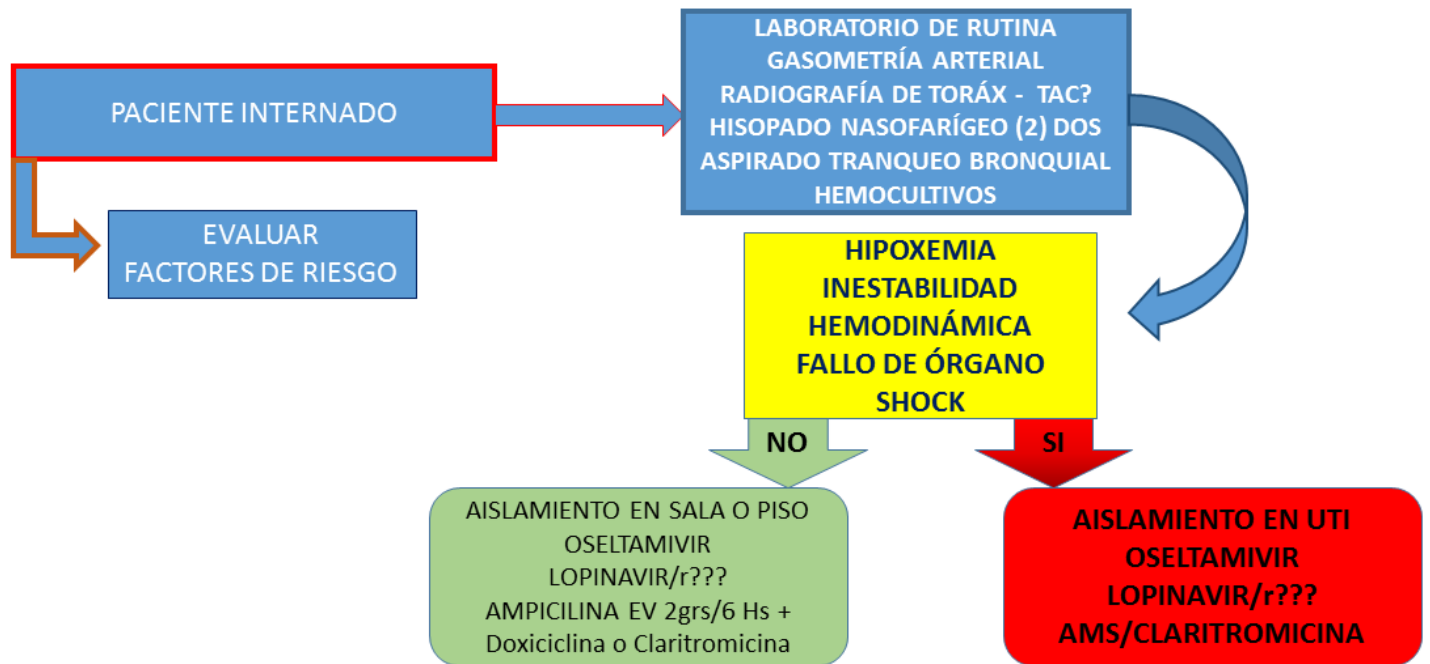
PACIENTE INTERNADO

EVALUAR
FACTORES DE RIESGO

LABORATORIO DE RUTINA
GASOMETRÍA ARTERIAL
RADIOGRAFÍA DE TORÁX - TAC?
HISOPADO NASOFARÍGEO (2) DOS
ASPIRADO TRANQUEO BRONQUIAL
HEMOCULTIVOS

HIPOXEMIA
INESTABILIDAD
HEMODINÁMICA
FALLO DE ÓRGANO
SHOCK

NO

SI

AISLAMIENTO EN SALA O PISO
OSELTAMIVIR
LOPINAVIR/r???
AMPICILINA EV 2grs/6 Hs +
Doxiciclina o Claritromicina

AISLAMIENTO EN UTI
OSELTAMIVIR
LOPINAVIR/r???
AMS/CLARITROMICINA